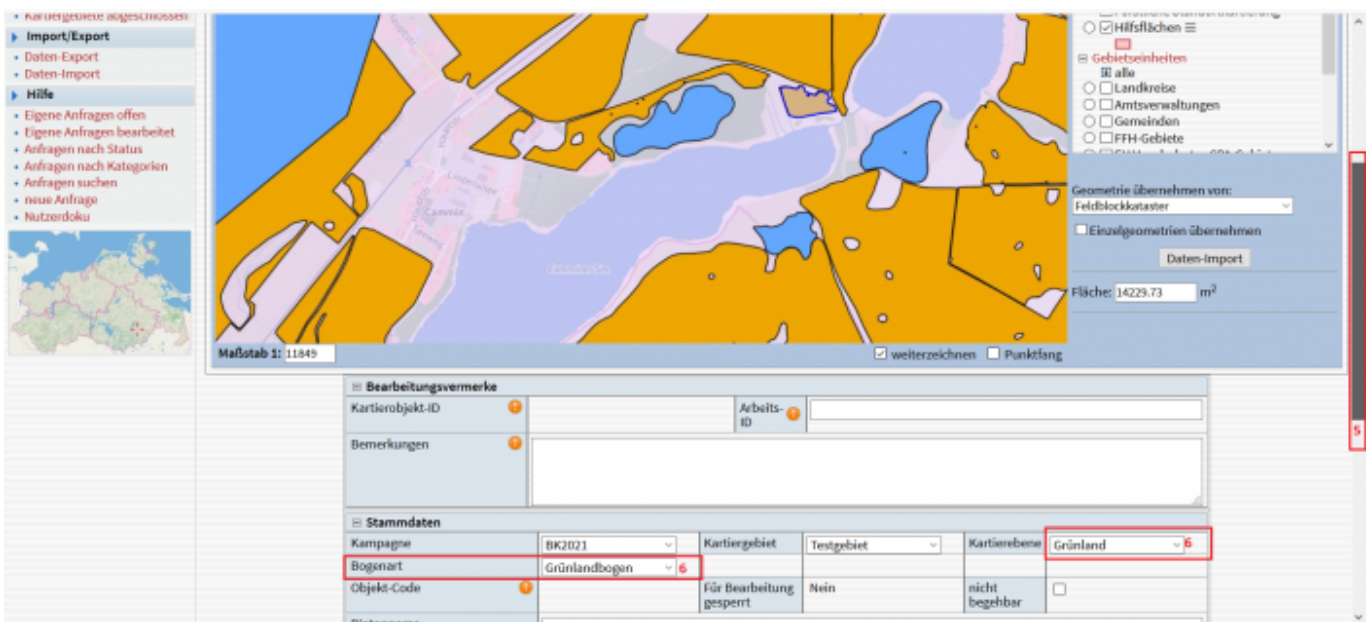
• Kartiergebiete abgeschlossen
Import/Export
• Daten-Export
• Daten-Import
Hilfe
• Eigene Anfragen offen
• Eigene Anfragen bearbeitet
• Anfragen nach Status
• Anfragen nach Kategorien
• Anfragen suchen
• neue Anfrage
• Nutzerdoku

Hilfsflächen
Gebietseinheiten
alle
Landkreise
Amtsverwaltungen
Gemeinden
FFH-Gebiete

Geometrie übernehmen von:
Feldblockkataster
Einzelgeometrien übernehmen
Daten-Import
Fläche: 14229.73 m²

Maßstab 1: 11849
weiterzeichnen Punktfang

5

Bearbeitungsvermerke
Kartierobjekt-ID
Arbeits-ID
Bemerkungen

Stammdaten
| Kampagne | BK2021 | Kartiergebiet | Testgebiet | Kartierebene | Grünland 6 |
|---|---|---|---|---|---|
| Bogenart | Grünlandbogen 6 | | | | |
| Objekt-Code | | Für Bearbeitung gesperrt | Nein | nicht begehbar | |